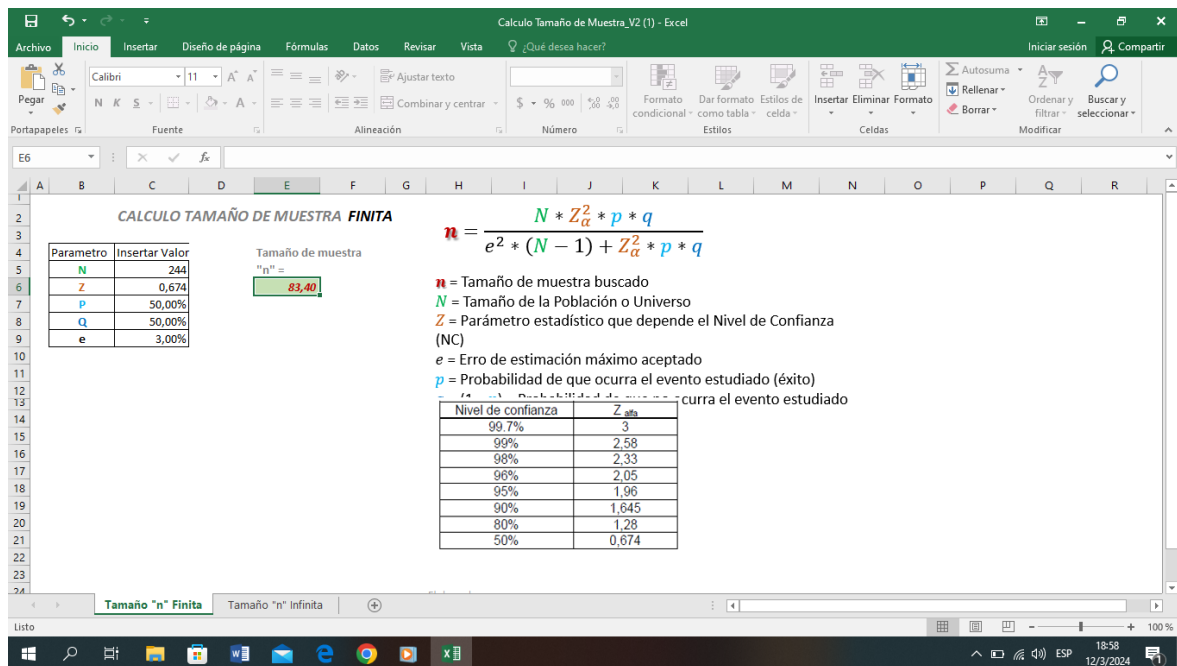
Calculo Tamaño de Muestra_V2 (1) - Excel

Archivo Inicio Insertar Diseño de página Fórmulas Datos Revisar Vista ¿Qué desea hacer? Iniciar sesión Compartir

Pegar Calibri 11 N K S Ajustar texto Combinar y centrar $ % 000 Formato condicional Dar formato como tabla Estilos de celda Insertar Eliminar Formato Autosuma Rellenar Borrar Ordenar y filtrar Buscar y seleccionar

Portapapeles Fuente Alineación Número Estilos Celdas Modificar

E6

CALCULO TAMAÑO DE MUESTRA FINITA

| Parametro | Insertar Valor |
|---|---|
| N | 244 |
| Z | 0,674 |
| P | 50,00% |
| Q | 50,00% |
| e | 3,00% |

Tamaño de muestra "n" =

83,40

$n = \frac{N * Z_{\alpha}^2 * p * q}{e^2 * (N-1) + Z_{\alpha}^2 * p * q}$

$n$ = Tamaño de muestra buscado
$N$ = Tamaño de la Población o Universo
$Z$ = Parámetro estadístico que depende el Nivel de Confianza (NC)
$e$ = Erro de estimación máximo aceptado
$p$ = Probabilidad de que ocurra el evento estudiado (éxito)
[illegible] Probabilidad de que no ocurra el evento estudiado

| Nivel de confianza | Z alfa |
|---|---|
| 99.7% | 3 |
| 99% | 2,58 |
| 98% | 2,33 |
| 96% | 2,05 |
| 95% | 1,96 |
| 90% | 1,645 |
| 80% | 1,28 |
| 50% | 0,674 |

Tamaño "n" Finita Tamaño "n" Infinita

Listo 100 %

ESP 18:58 12/3/2024